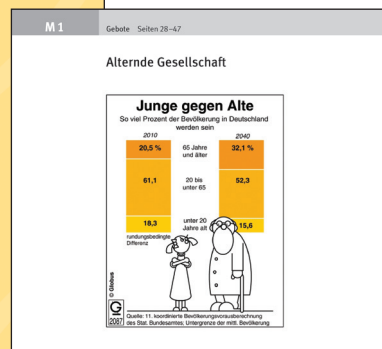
M 1

Gebote Seiten 28 – 47

Alternde Gesellschaft

Junge gegen Alte

So viel Prozent der Bevölkerung in Deutschland werden sein

2010

2040

20,5 %

65 Jahre und älter

32,1 %

61,1

20 bis unter 65

52,3

18,3

unter 20 Jahre alt

15,6

rundungsbedingte Differenz

© Globus

2087

Quelle: 11. koordinierte Bevölkerungsvorausberechnung des Stat. Bundesamtes; Untergrenze der mittl. Bevölkerung